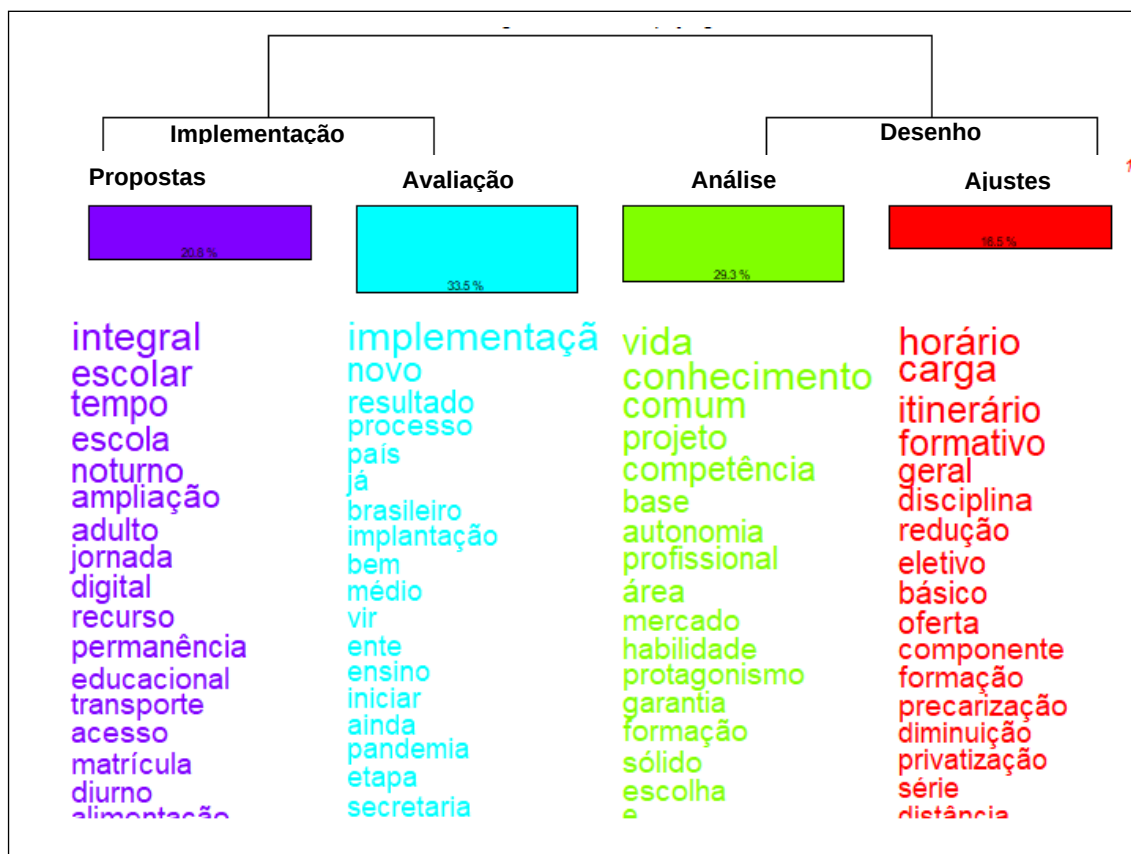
Implementação

Desenho

Propostas

Avaliação

Análise

Ajustes

20,8 %

33,5 %

29,3 %

16,5 %

integral
escolar
tempo
escola
noturno
ampliação
adulto
jornada
digital
recurso
permanência
educacional
transporte
acesso
matrícula
diurno
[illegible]

implementaçã
novo
resultado
processo
país
já
brasileiro
implantação
bem
médio
vir
ente
ensino
iniciar
ainda
pandemia
etapa
secretaria

vida
conhecimento
comum
projeto
competência
base
autonomia
profissional
área
mercado
habilidade
protagonismo
garantia
formação
sólido
escolha
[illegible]

horário
carga
itinerário
formativo
geral
disciplina
redução
eletivo
básico
oferta
componente
formação
precarização
diminuição
privatização
série
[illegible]